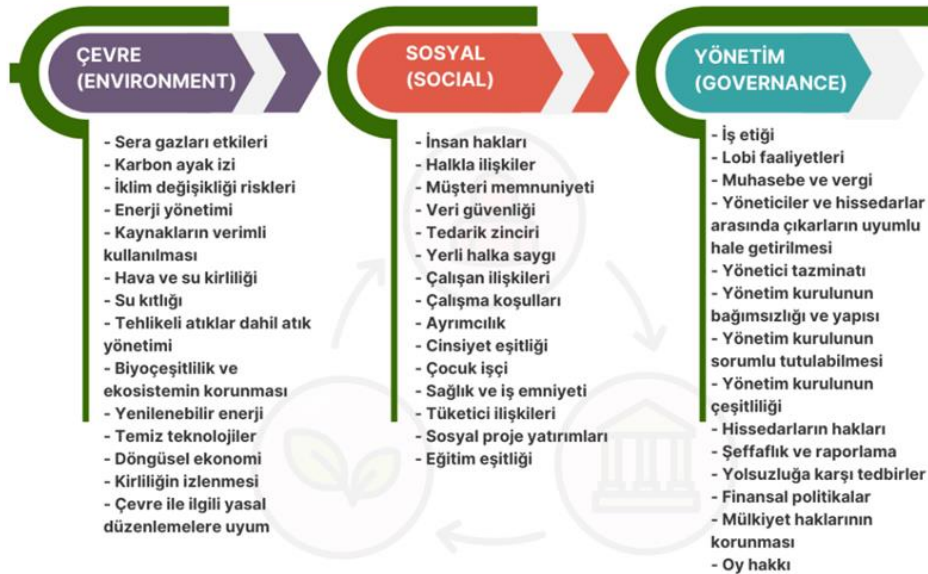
ÇEVRE (ENVIRONMENT)

- Sera gazları etkileri
- Karbon ayak izi
- İklim değişikliği riskleri
- Enerji yönetimi
- Kaynakların verimli kullanılması
- Hava ve su kirliliği
- Su kıtlığı
- Tehlikeli atıklar dahil atık yönetimi
- Biyoçeşitlilik ve ekosistemin korunması
- Yenilenebilir enerji
- Temiz teknolojiler
- Döngüsel ekonomi
- Kirliliğin izlenmesi
- Çevre ile ilgili yasal düzenlemelere uyum

SOSYAL (SOCIAL)

- İnsan hakları
- Halkla ilişkiler
- Müşteri memnuniyeti
- Veri güvenliği
- Tedarik zinciri
- Yerli halka saygı
- Çalışan ilişkileri
- Çalışma koşulları
- Ayrımcılık
- Cinsiyet eşitliği
- Çocuk işçi
- Sağlık ve iş emniyeti
- Tüketici ilişkileri
- Sosyal proje yatırımları
- Eğitim eşitliği

YÖNETİM (GOVERNANCE)

- İş etiği
- Lobi faaliyetleri
- Muhasebe ve vergi
- Yöneticiler ve hissedarlar arasında çıkarların uyumlu hale getirilmesi
- Yönetici tazminatı
- Yönetim kurulunun bağımsızlığı ve yapısı
- Yönetim kurulunun sorumlu tutulabilmesi
- Yönetim kurulunun çeşitliliği
- Hissedarların hakları
- Şeffaflık ve raporlama
- Yolsuzluğa karşı tedbirler
- Finansal politikalar
- Mülkiyet haklarının korunması
- Oy hakkı